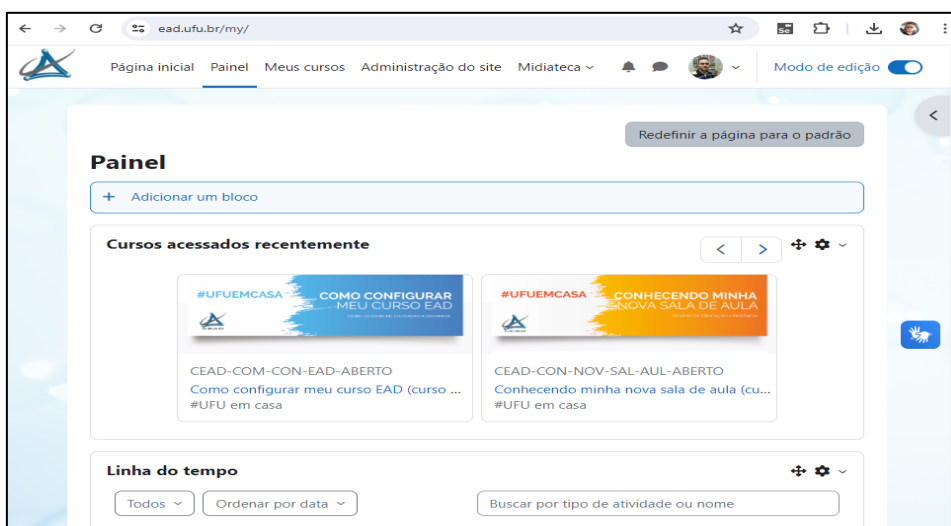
ead.ufu.br/my/

Página inicial Painel Meus cursos Administração do site Midiateca

Modo de edição

Redefinir a página para o padrão

Painel

+ Adicionar um bloco

Cursos acessados recentemente

#UFUEMCASA COMO CONFIGURAR MEU CURSO EAD

CEAD-COM-CON-EAD-ABERTO
Como configurar meu curso EAD (curso ...
#UFU em casa

#UFUEMCASA CONHECENDO MINHA NOVA SALA DE AULA

CEAD-CON-NOV-SAL-AUL-ABERTO
Conhecendo minha nova sala de aula (cu...
#UFU em casa

Linha do tempo

Todos

Ordenar por data

Buscar por tipo de atividade ou nome